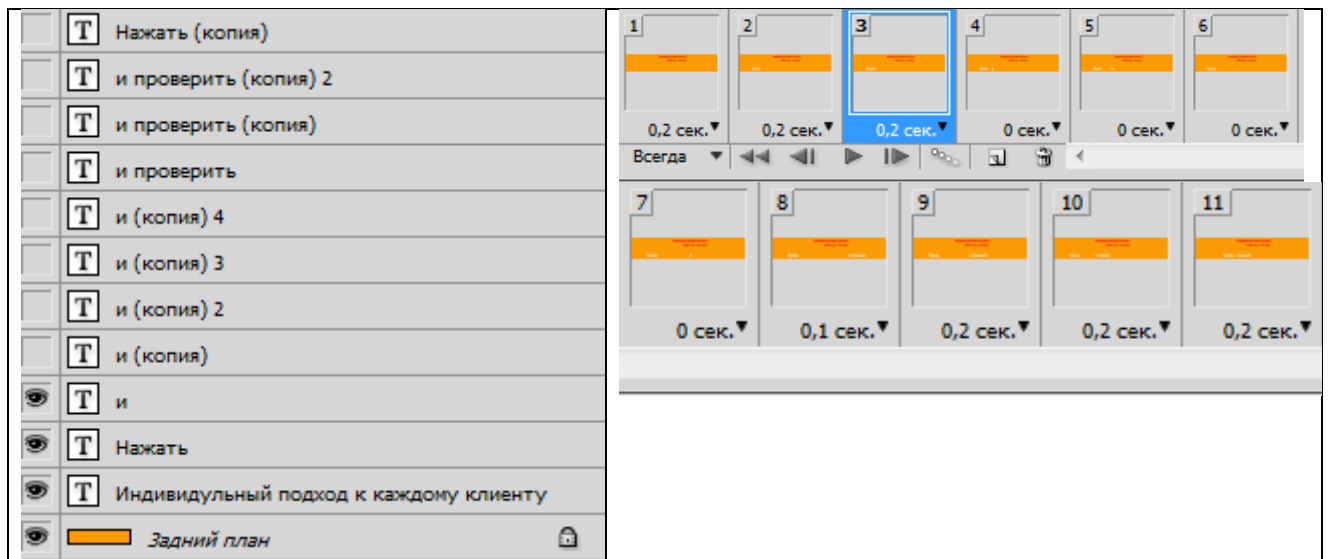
T Нажать (копия)
T и проверить (копия) 2
T и проверить (копия)
T и проверить
T и (копия) 4
T и (копия) 3
T и (копия) 2
T и (копия)
T и
T Нажать
T Индивидульный подход к каждому клиенту
Задний план

1 0,2 сек.
2 0,2 сек.
3 0,2 сек.
4 0 сек.
5 0 сек.
6 0 сек.

Всегда

7 0 сек.
8 0,1 сек.
9 0,2 сек.
10 0,2 сек.
11 0,2 сек.